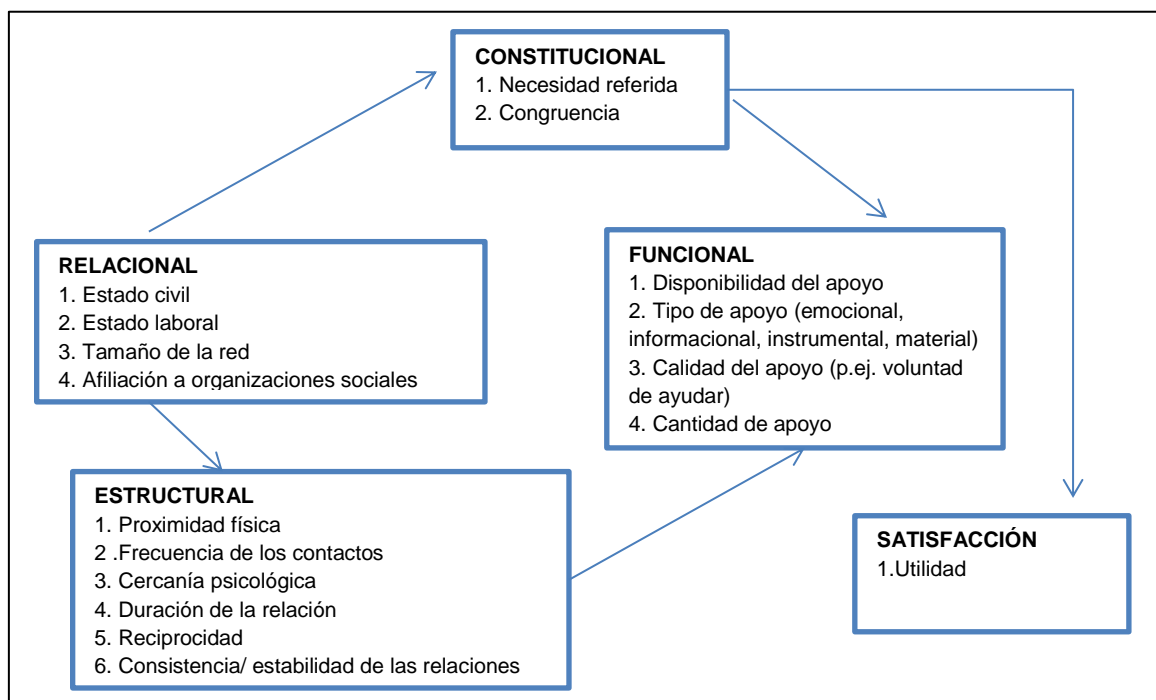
CONSTITUCIONAL
1. Necesidad referida
2. Congruencia

RELACIONAL
1. Estado civil
2. Estado laboral
3. Tamaño de la red
4. Afiliación a organizaciones sociales

FUNCIONAL
1. Disponibilidad del apoyo
2. Tipo de apoyo (emocional, informacional, instrumental, material)
3. Calidad del apoyo (p.ej. voluntad de ayudar)
4. Cantidad de apoyo

ESTRUCTURAL
1. Proximidad física
2 .Frecuencia de los contactos
3. Cercanía psicológica
4. Duración de la relación
5. Reciprocidad
6. Consistencia/ estabilidad de las relaciones

SATISFACCIÓN
1.Utilidad